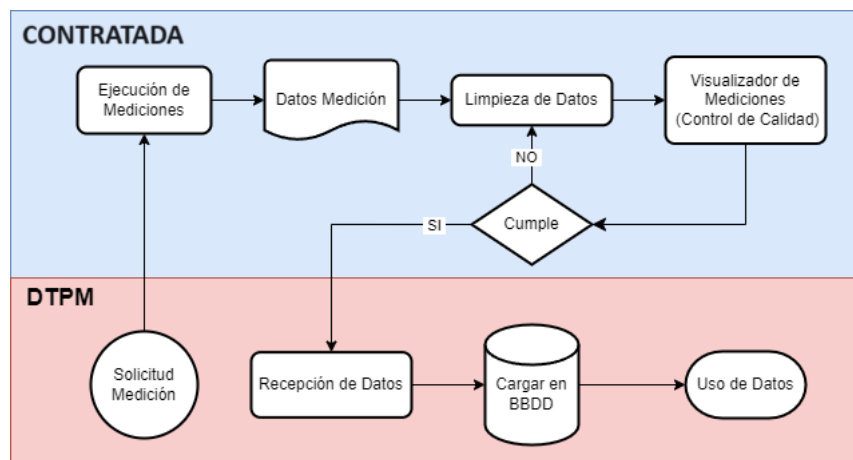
CONTRATADA

Ejecución de Mediciones

Datos Medición

Limpieza de Datos

Visualizador de Mediciones (Control de Calidad)

NO

SI

Cumple

DTPM

Solicitud Medición

Recepción de Datos

Cargar en BBDD

Uso de Datos